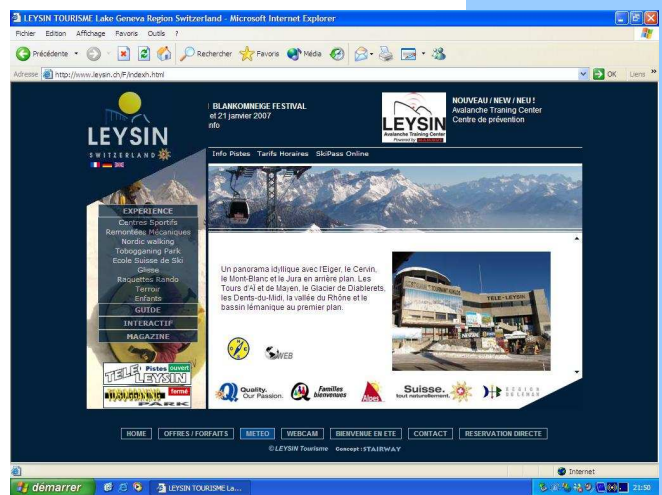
LEYSIN TOURISME Lake Geneva Region Switzerland - Microsoft Internet Explorer
Fichier Edition Affichage Favoris Outils ?
Précédente Rechercher Favoris Média
Adresse http://www.leysin.ch/F/indexh.html
OK Liens

LEYSIN
SWITZERLAND

BLANKOMNEIGE FESTIVAL
et 21 janvier 2007
nfo

LEYSIN
Avalanche Training Center

NOUVEAU / NEW / NEU !
Avalanche Traning Center
Centre de prévention

Info Pistes Tarifs Horaires SkiPass Online

EXPERIENCE
Centres Sportifs
Remontées Mécaniques
Nordic walking
Tobogganing Park
Ecole Suisse de Ski
Glisse
Raquettes Rando
Terroir
Enfants
GUIDE
INTERACTIF
MAGAZINE

Un panorama idyllique avec l'Eiger, le Cervin, le Mont-Blanc et le Jura en arrière plan. Les Tours d'Aï et de Mayen, le Glacier de Diablerets, les Dents-du-Midi, la vallée du Rhône et le bassin lémanique au premier plan.

TELE-LEYSIN

WEB

TELE LEYSIN Pistes ouvert
fermé
PARK

Quality. Our Passion.
Familles bienvenues
Alpes
Suisse. tout naturellement.
REGION DU LEMAN

HOME OFFRES / FORFAITS METEO WEBCAM BIENVENUE EN ETE CONTACT RESERVATION DIRECTE
©LEYSIN Tourisme Concept : STAIRWAY

Internet
démarrer LEYSIN TOURISME La...
21:50